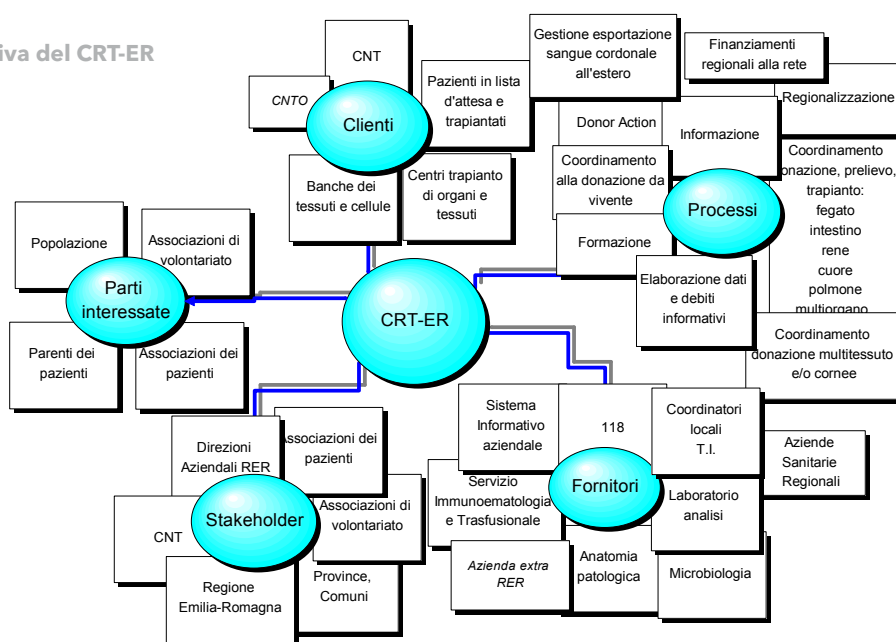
iva del CRT-ER

CNT
CNTO
Clienti
Pazienti in lista d'attesa e trapiantati
Banche dei tessuti e cellule
Centri trapianto di organi e tessuti

Gestione esportazione sangue cordonale all'estero
Finanziamenti regionali alla rete
Regionalizzazione
Donor Action
Informazione
Coordinamento alla donazione da vivente
Coordinamento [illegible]onazione, prelievo, trapianto: fegato intestino rene cuore polmone multiorgano
Processi
Formazione
Elaborazione dati e debiti informativi
Coordinamento donazione multitessuto e/o cornee

Popolazione
Associazioni di volontariato
Parti interessate
Parenti dei pazienti
Associazioni dei pazienti

CRT-ER

Direzioni Aziendali RER
Associazioni dei pazienti
Stakeholder
Associazioni di volontariato
CNT
Regione Emilia-Romagna
Province, Comuni

Sistema Informativo aziendale
118
Coordinatori locali T.I.
Aziende Sanitarie Regionali
Servizio Immunoematologia e Trasfusionale
Fornitori
Laboratorio analisi
Azienda extra RER
Anatomia patologica
Microbiologia